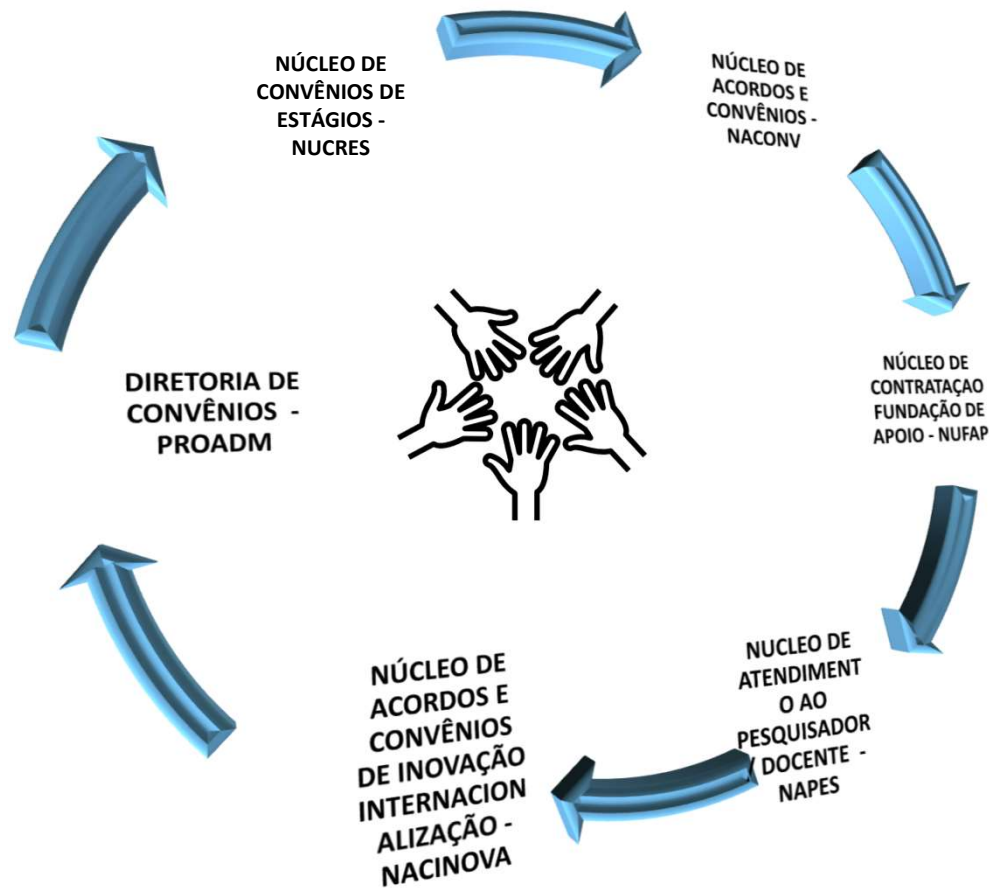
NÚCLEO DE CONVÊNIOS DE ESTÁGIOS - NUCRES

NÚCLEO DE ACORDOS E CONVÊNIOS - NACONV

NÚCLEO DE CONTRATAÇAO FUNDAÇÃO DE APOIO - NUFAP

NUCLEO DE ATENDIMENT O AO PESQUISADOR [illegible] DOCENTE - NAPES

NÚCLEO DE ACORDOS E CONVÊNIOS DE INOVAÇÃO INTERNACIONALIZAÇÃO - NACINOVA

DIRETORIA DE CONVÊNIOS - PROADM